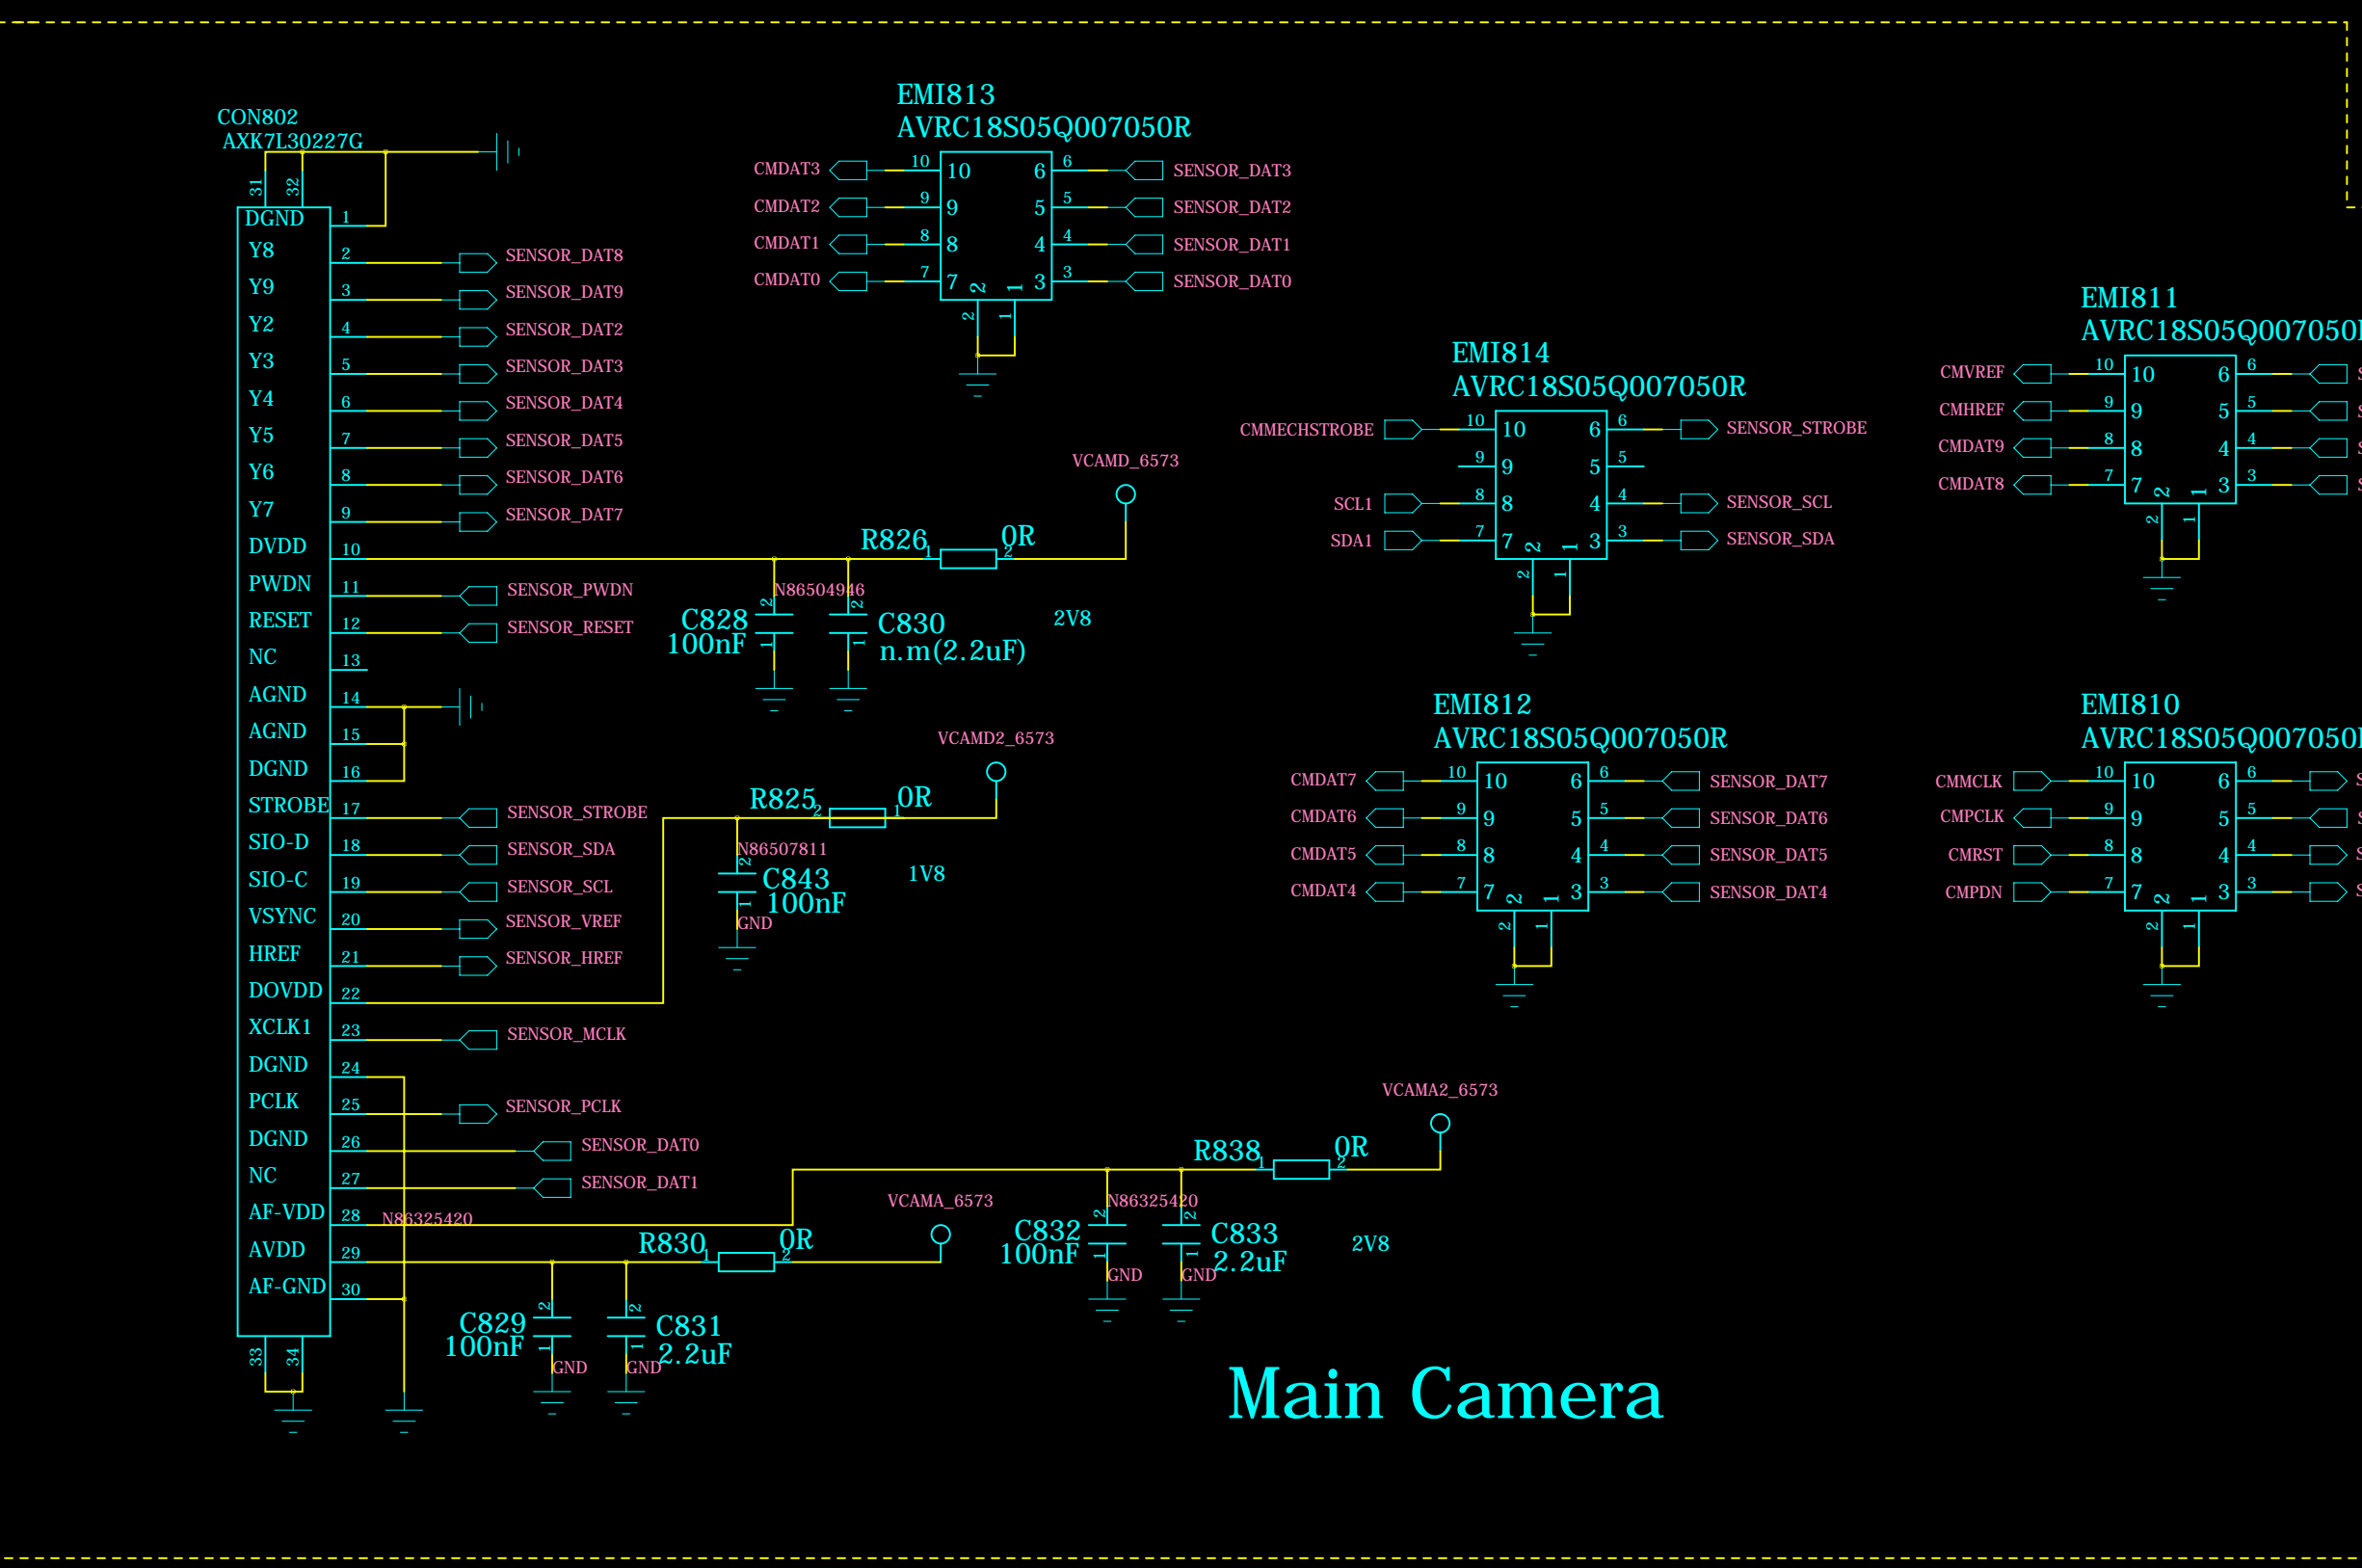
CON802
AXK7L30227G
31 32
DGND 1
Y8 2 SENSOR_DAT8
Y9 3 SENSOR_DAT9
Y2 4 SENSOR_DAT2
Y3 5 SENSOR_DAT3
Y4 6 SENSOR_DAT4
Y5 7 SENSOR_DAT5
Y6 8 SENSOR_DAT6
Y7 9 SENSOR_DAT7
DVDD 10
PWDN 11 SENSOR_PWDN
RESET 12 SENSOR_RESET
NC 13
AGND 14
AGND 15
DGND 16
STROBE 17 SENSOR_STROBE
SIO-D 18 SENSOR_SDA
SIO-C 19 SENSOR_SCL
VSYNC 20 SENSOR_VREF
HREF 21 SENSOR_HREF
DOVDD 22
XCLK1 23 SENSOR_MCLK
DGND 24
PCLK 25 SENSOR_PCLK
DGND 26 SENSOR_DAT0
NC 27 SENSOR_DAT1
AF-VDD 28 N86325420
AVDD 29
AF-GND 30
33 34

EMI813
AVRC18S05Q007050R
CMDAT3 10 10 6 6 SENSOR_DAT3
CMDAT2 9 9 5 5 SENSOR_DAT2
CMDAT1 8 8 4 4 SENSOR_DAT1
CMDAT0 7 7 2 1 3 3 SENSOR_DAT0
2 1

VCAMD_6573
R826 1 2 0R
N86504946
C828 2 100nF
C830 2 1 n.m(2.2uF)
2V8

VCAMD2_6573
R825 2 1 0R
N86507811
C843 2 100nF
GND
1V8

VCAMA2_6573
R838 1 2 0R
VCAMA_6573
N86325420
C832 2 100nF GND
C833 2 2.2uF GND
2V8
R830 1 2 0R
C829 2 100nF GND
C831 2 2.2uF GND

EMI814
AVRC18S05Q007050R
CMMECHSTROBE 10 10 6 6 SENSOR_STROBE
9 9 5 5
SCL1 8 8 4 4 SENSOR_SCL
SDA1 7 7 2 1 3 3 SENSOR_SDA
2 1

EMI811
AVRC18S05Q007050I
CMVREF 10 10 6 6 S
CMHREF 9 9 5 5 S
CMDAT9 8 8 4 4 S
CMDAT8 7 7 2 1 3 3 S
2 1

EMI812
AVRC18S05Q007050R
CMDAT7 10 10 6 6 SENSOR_DAT7
CMDAT6 9 9 5 5 SENSOR_DAT6
CMDAT5 8 8 4 4 SENSOR_DAT5
CMDAT4 7 7 2 1 3 3 SENSOR_DAT4
2 1

EMI810
AVRC18S05Q007050I
CMMCLK 10 10 6 6 S
CMPCLK 9 9 5 5 S
CMRST 8 8 4 4 S
CMPDN 7 7 2 1 3 3 S
2 1

Main Camera